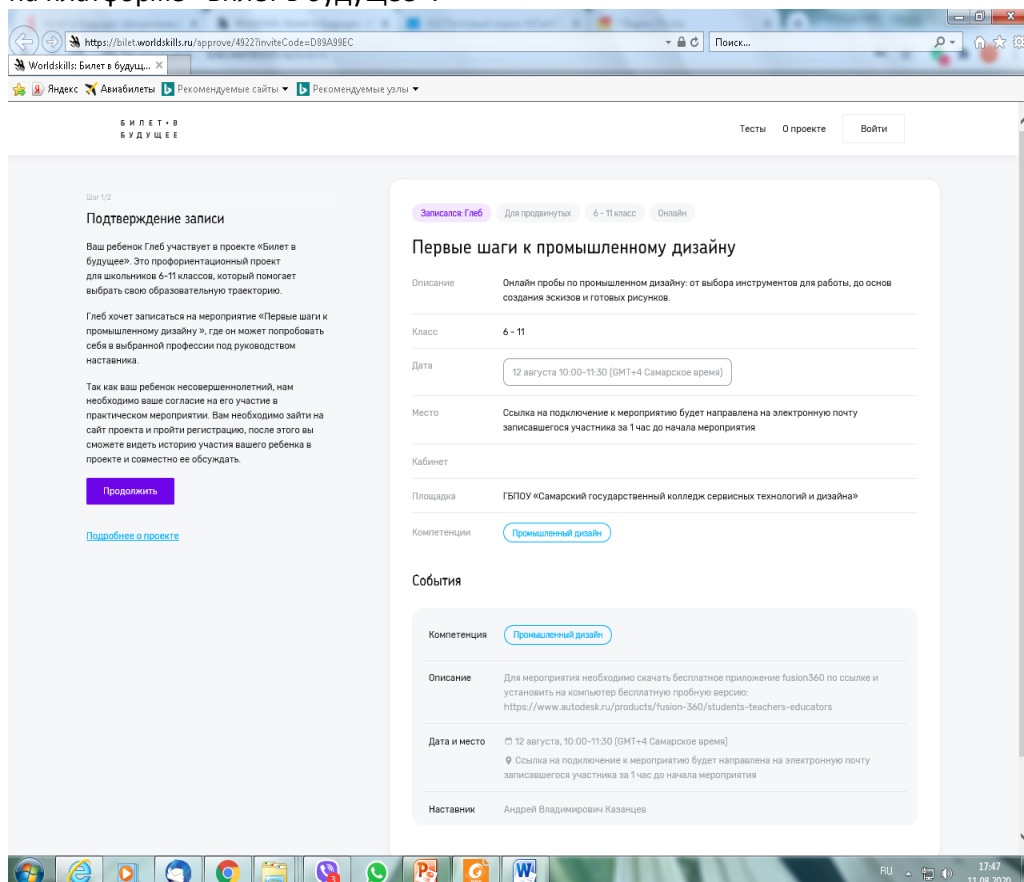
на платформе "Билет в будущее".

https://bilet.worldskills.ru/approve/4922?inviteCode=D89A99EC

Поиск...

Worldskills: Билет в будущ...

Яндекс Авиабилеты Рекомендуемые сайты Рекомендуемые узлы

БИЛЕТ • В БУДУЩЕЕ

Тесты О проекте Войти

Шаг 1/2

Подтверждение записи

Ваш ребенок Глеб участвует в проекте «Билет в будущее». Это профориентационный проект для школьников 6-11 классов, который помогает выбрать свою образовательную траекторию.

Глеб хочет записаться на мероприятие «Первые шаги к промышленному дизайну », где он может попробовать себя в выбранной профессии под руководством наставника.

Так как ваш ребенок несовершеннолетний, нам необходимо ваше согласие на его участие в практическом мероприятии. Вам необходимо зайти на сайт проекта и пройти регистрацию, после этого вы сможете видеть историю участия вашего ребенка в проекте и совместно ее обсуждать.

Продолжить

Подробнее о проекте

Записался: Глеб Для продвинутых 6 - 11 класс Онлайн

Первые шаги к промышленному дизайну

| | |
|---|---|
| Описание | Онлайн пробы по промышленному дизайну: от выбора инструментов для работы, до основ создания эскизов и готовых рисунков. |
| Класс | 6 - 11 |
| Дата | 12 августа 10:00-11:30 (GMT+4 Самарское время) |
| Место | Ссылка на подключение к мероприятию будет направлена на электронную почту записавшегося участника за 1 час до начала мероприятия |
| Кабинет | |
| Площадка | ГБПОУ «Самарский государственный колледж сервисных технологий и дизайна» |
| Компетенции | Промышленный дизайн |

События

| | |
|---|---|
| Компетенция | Промышленный дизайн |
| Описание | Для мероприятия необходимо скачать бесплатное приложение fusion360 по ссылке и установить на компьютер бесплатную пробную версию: https://www.autodesk.ru/products/fusion-360/students-teachers-educators |
| Дата и место | 12 августа, 10:00-11:30 (GMT+4 Самарское время) Ссылка на подключение к мероприятию будет направлена на электронную почту записавшегося участника за 1 час до начала мероприятия |
| Наставник | Андрей Владимирович Казанцев |

RU 17:47 11.08.2020